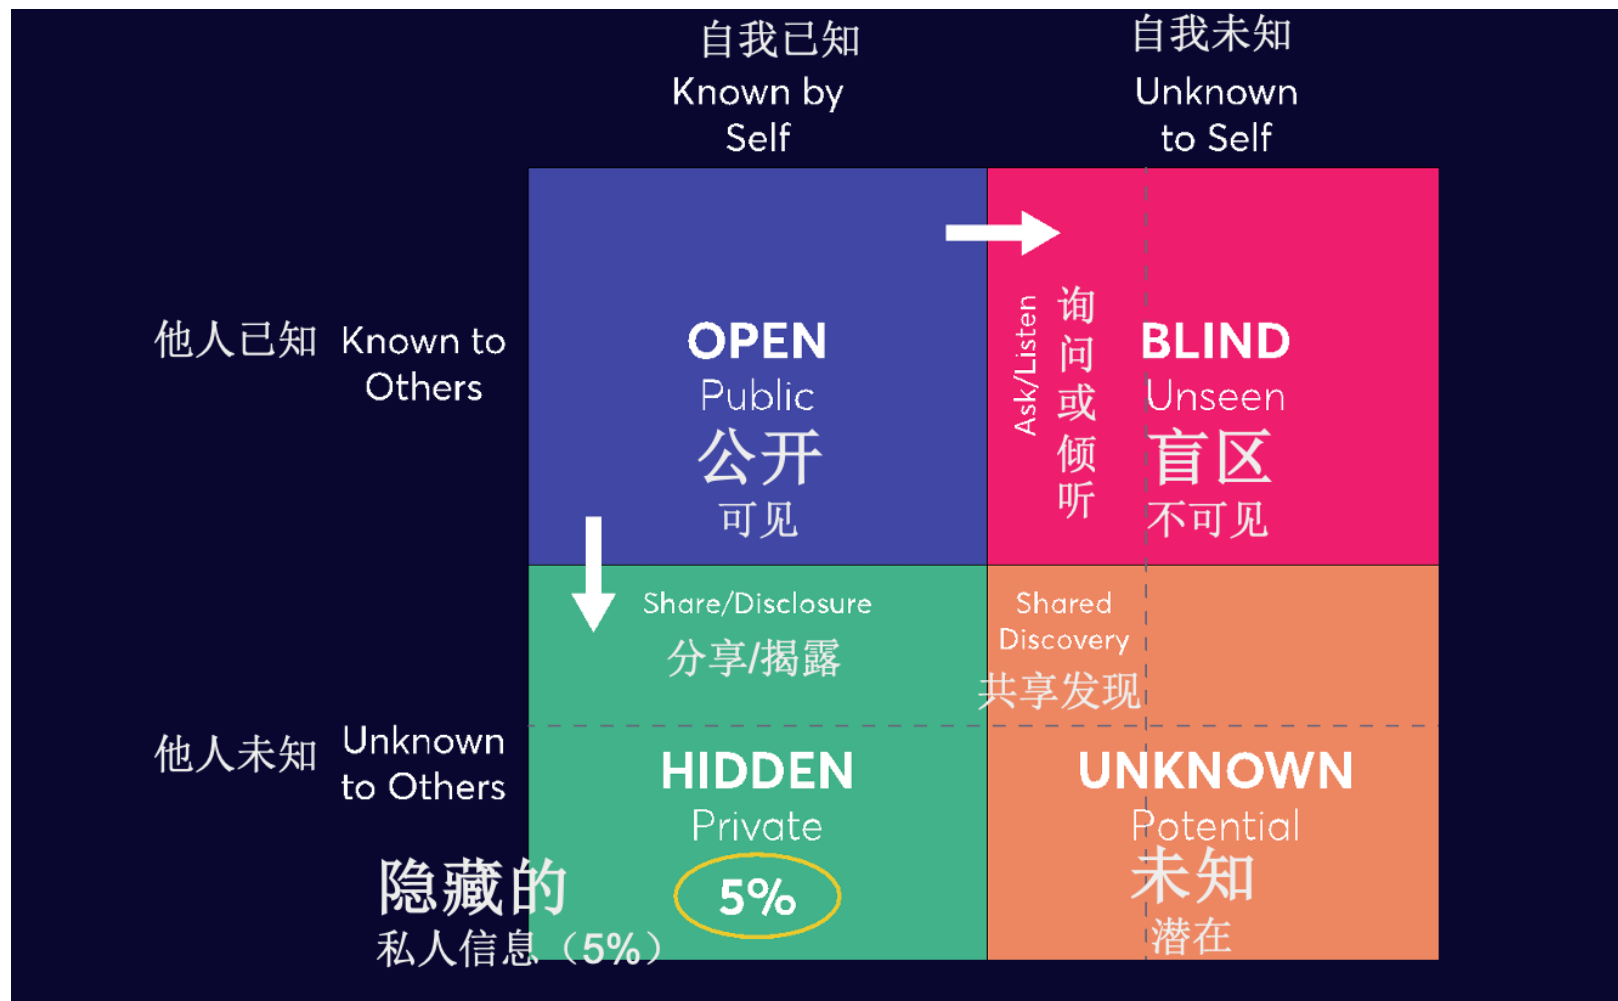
自我已知
Known by Self

自我未知
Unknown to Self

他人已知 Known to Others

OPEN
Public
公开
可见

Ask/Listen
询问或倾听

BLIND
Unseen
盲区
不可见

Share/Disclosure
分享/揭露

Shared Discovery
共享发现

他人未知 Unknown to Others

HIDDEN
Private
5%

隐藏的
私人信息（5%）

UNKNOWN
Potential
未知
潜在